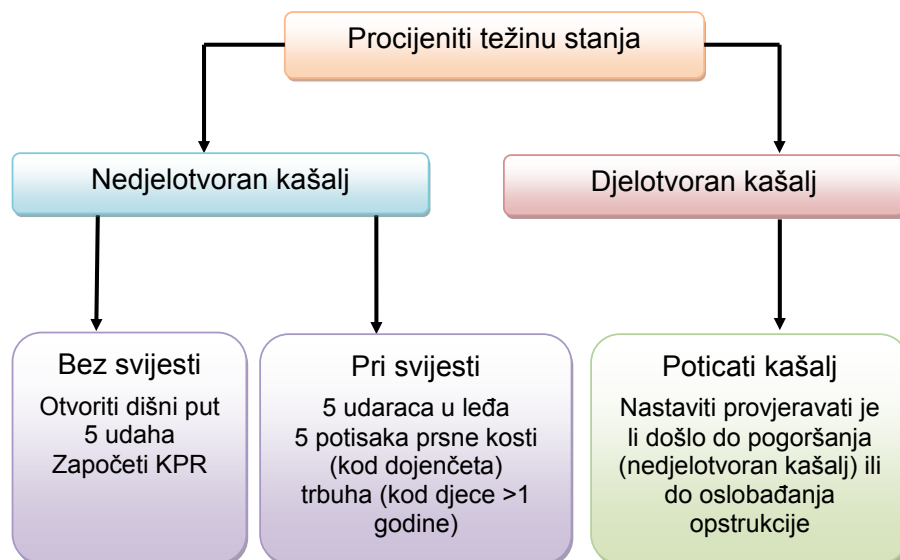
Procijeniti težinu stanja

Nedjelotvoran kašalj

Djelotvoran kašalj

Bez svijesti

Otvoriti dišni put
5 udaha
Započeti KPR

Pri svijesti

5 udaraca u leđa
5 potisaka prsne kosti (kod dojenčeta) trbuha (kod djece >1 godine)

Poticati kašalj

Nastaviti provjeravati je li došlo do pogoršanja (nedjelotvoran kašalj) ili do oslobađanja opstrukcije